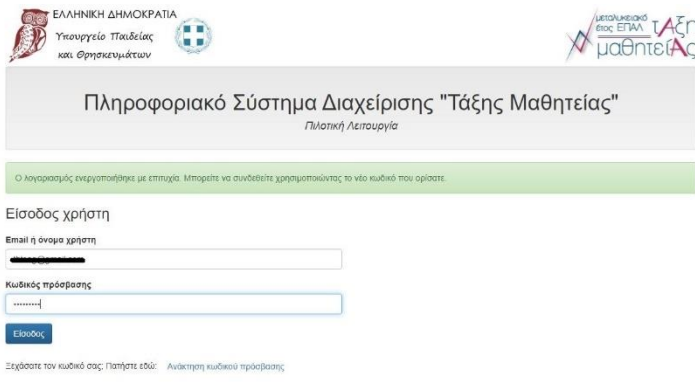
ΕΛΛΗΝΙΚΗ ΔΗΜΟΚΡΑΤΙΑ
Υπουργείο Παιδείας και Θρησκευμάτων

μεταλυκειακό έτος ΕΠΑΛ τάξη μαθητείας

Πληροφοριακό Σύστημα Διαχείρισης "Τάξης Μαθητείας"
Πιλοτική Λειτουργία

Ο λογαριασμός ενεργοποιήθηκε με επιτυχία. Μπορείτε να συνδεθείτε χρησιμοποιώντας το νέο κωδικό που ορίσατε.

Είσοδος χρήστη

Email ή όνομα χρήστη
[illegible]

Κωδικός πρόσβασης
••••••••

Είσοδος

Ξεχάσατε τον κωδικό σας; Πατήστε εδώ: Ανάκτηση κωδικού πρόσβασης